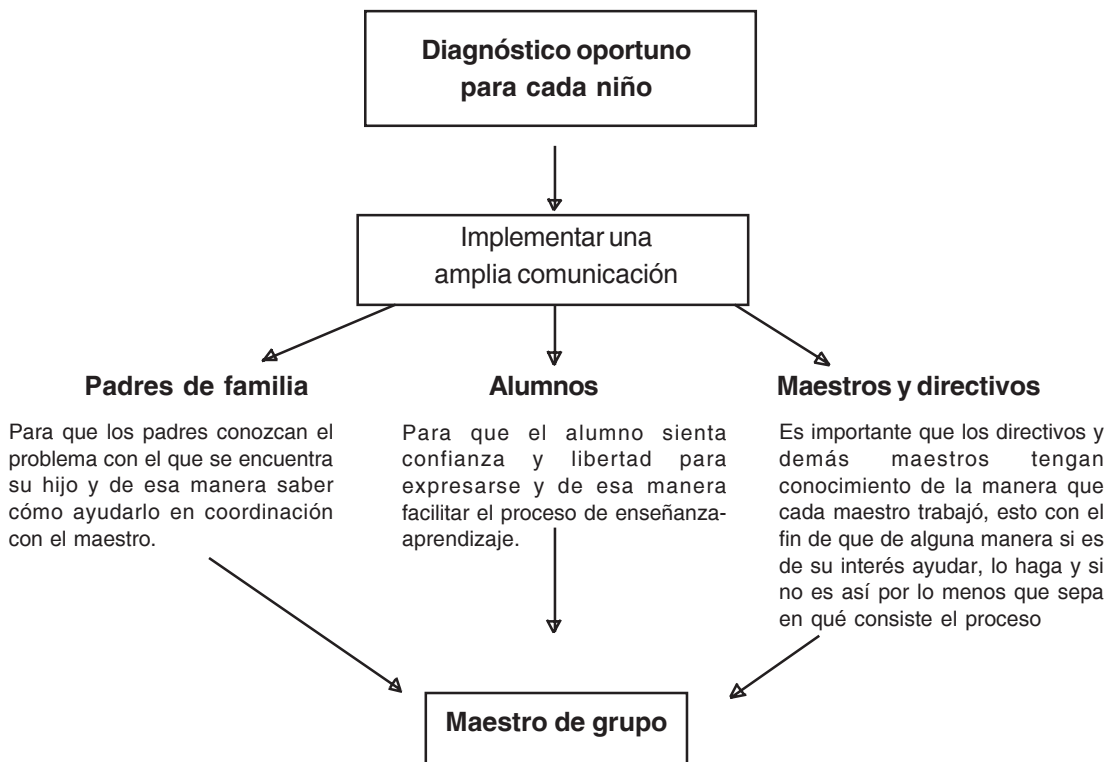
Diagnóstico oportuno para cada niño

Implementar una amplia comunicación

Padres de familia

Para que los padres conozcan el problema con el que se encuentra su hijo y de esa manera saber cómo ayudarlo en coordinación con el maestro.

Alumnos

Para que el alumno sienta confianza y libertad para expresarse y de esa manera facilitar el proceso de enseñanza-aprendizaje.

Maestros y directivos

Es importante que los directivos y demás maestros tengan conocimiento de la manera que cada maestro trabajó, esto con el fin de que de alguna manera si es de su interés ayudar, lo haga y si no es así por lo menos que sepa en qué consiste el proceso

Maestro de grupo